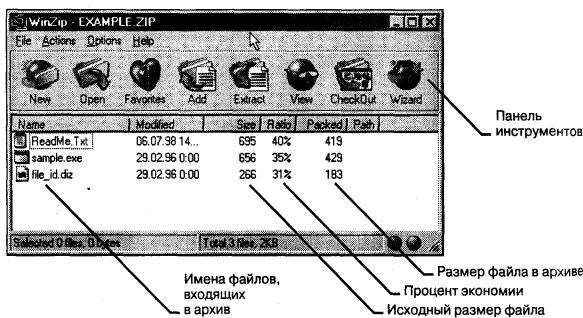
WinZip - EXAMPLE.ZIP

File Actions Options Help

New Open Favorites Add Extract View CheckOut Wizard

Панель инструментов

| Name | Modified | Size | Ratio | Packed | Path |
|---|---|---|---|---|---|
| ReadMe.Txt | 06.07.98 14... | 695 | 40% | 419 | |
| sample.exe | 29.02.96 0:00 | 656 | 35% | 429 | |
| file_id.diz | 29.02.96 0:00 | 266 | 31% | 183 | |

Selected 0 files, 0 bytes Total 3 files, 2KB

Имена файлов, входящих в архив

Размер файла в архиве

Процент экономии

Исходный размер файла